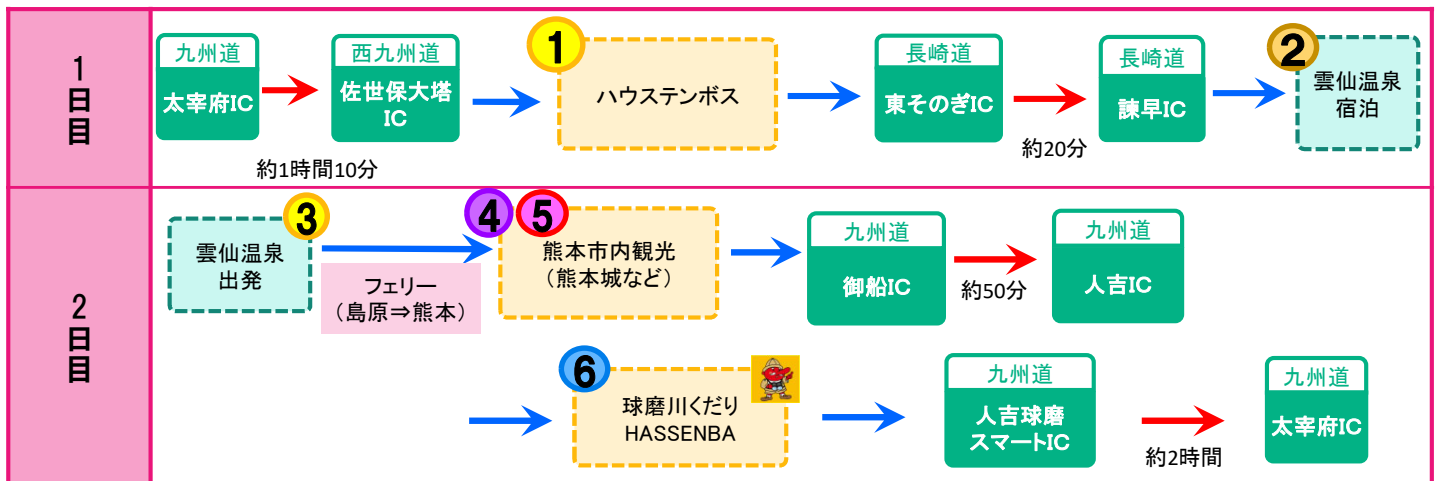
1日目

九州道
太宰府IC

約1時間10分

西九州道
佐世保大塔IC

1
ハウステンボス

長崎道
東そのぎIC

約20分

長崎道
諫早IC

2
雲仙温泉宿泊

2日目

3
雲仙温泉出発

フェリー（島原⇒熊本）

4 5
熊本市内観光（熊本城など）

九州道
御船IC

約50分

九州道
人吉IC

6
球磨川くだり HASSENBA

九州道
人吉球磨スマートIC

約2時間

九州道
太宰府IC